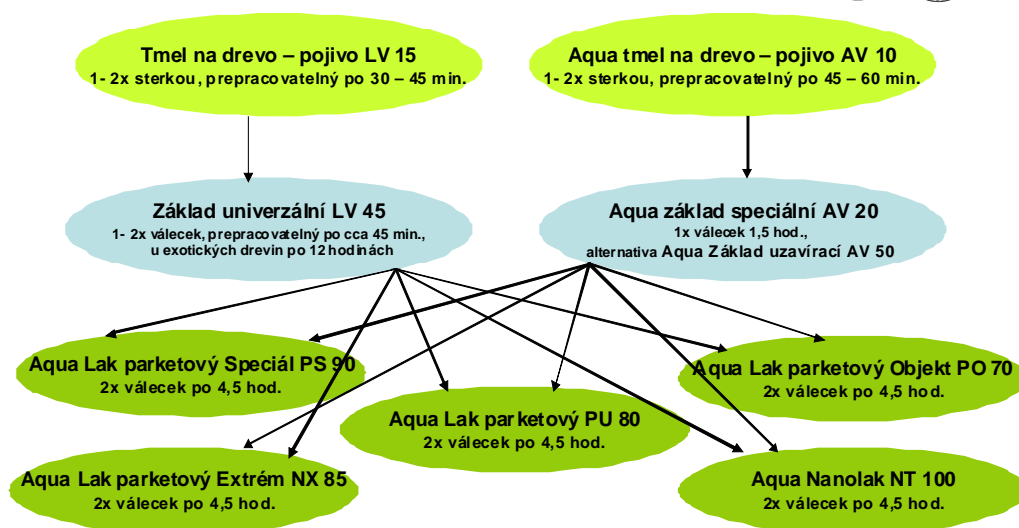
Tmel na drevo – pojivo LV 15
1- 2x sterkou, prepracovatelný po 30 – 45 min.

Aqua tmel na drevo – pojivo AV 10
1- 2x sterkou, prepracovatelný po 45 – 60 min.

Základ univerzální LV 45
1- 2x válecek, prepracovatelný po cca 45 min., u exotických drevin po 12 hodinách

Aqua základ speciální AV 20
1x válecek 1,5 hod., alternativa Aqua Základ uzavírací AV 50

Aqua Lak parketový Speciál PS 90
2x válecek po 4,5 hod.

Aqua Lak parketový Objekt PO 70
2x válecek po 4,5 hod.

Aqua Lak parketový PU 80
2x válecek po 4,5 hod.

Aqua Lak parketový Extrém NX 85
2x válecek po 4,5 hod.

Aqua Nanolak NT 100
2x válecek po 4,5 hod.